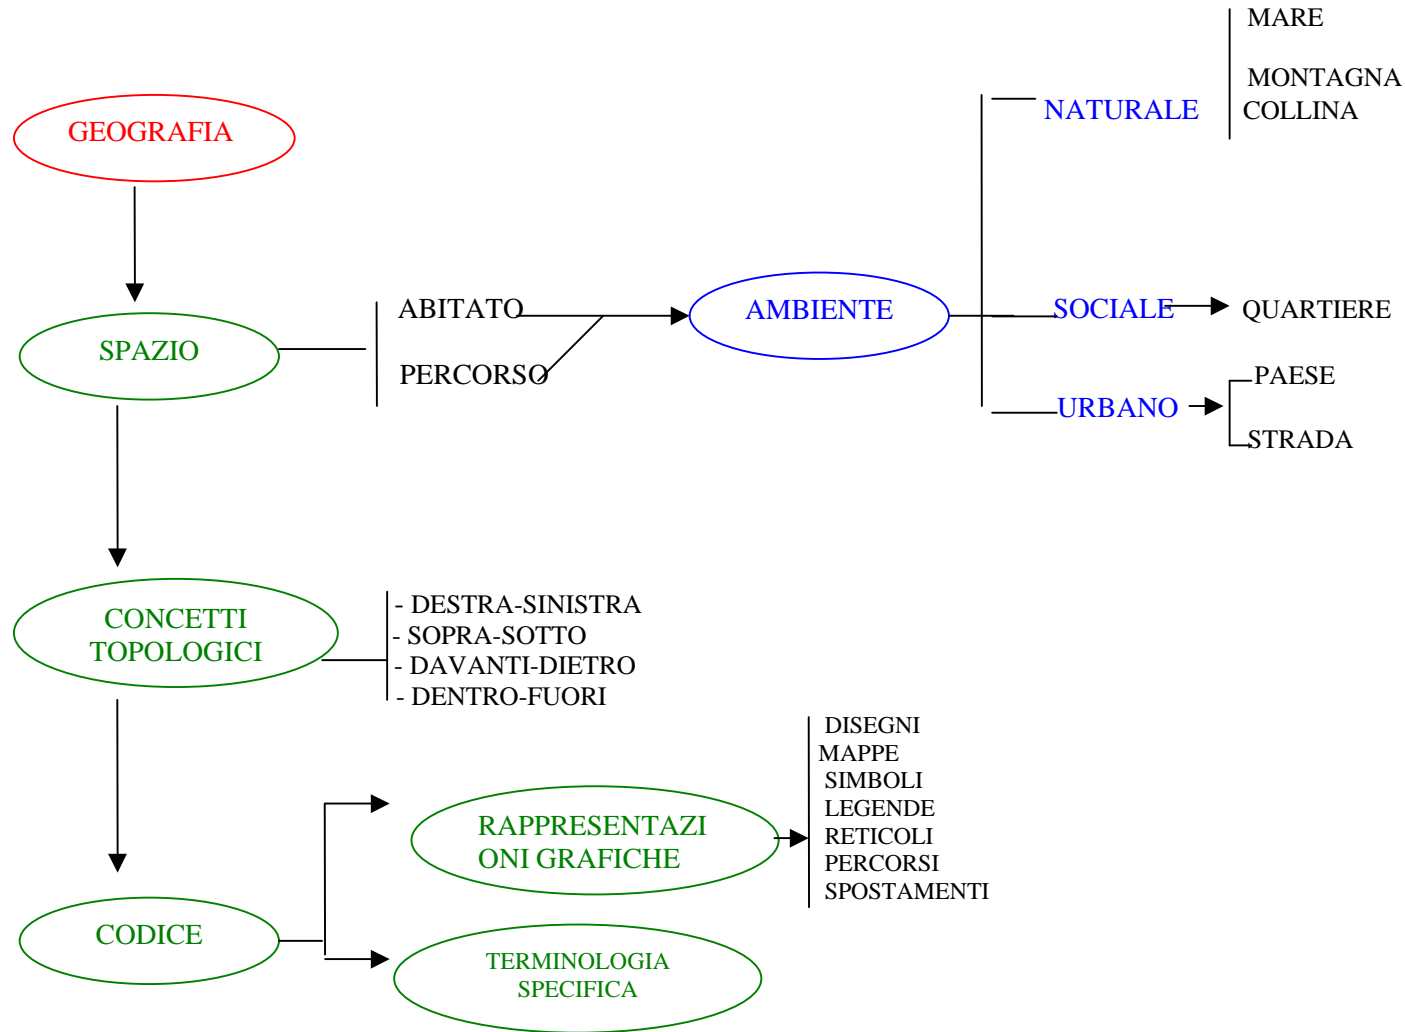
GEOGRAFIA

SPAZIO

ABITATO

PERCORSO

AMBIENTE

NATURALE

MARE

MONTAGNA

COLLINA

SOCIALE

QUARTIERE

URBANO

PAESE

STRADA

CONCETTI TOPOLOGICI

- DESTRA-SINISTRA
- SOPRA-SOTTO
- DAVANTI-DIETRO
- DENTRO-FUORI

CODICE

RAPPRESENTAZIONI GRAFICHE

DISEGNI
MAPPE
SIMBOLI
LEGENDE
RETICOLI
PERCORSI
SPOSTAMENTI

TERMINOLOGIA SPECIFICA